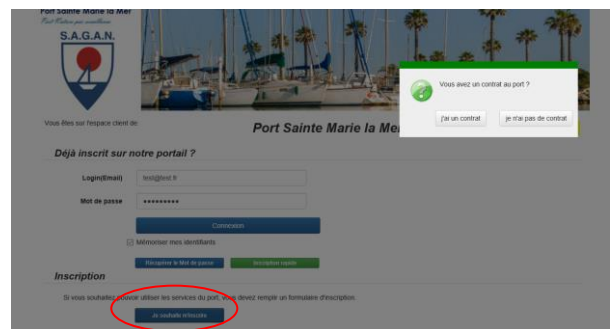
Port Sainte Marie la Mer

Port Nature par excellence

S.A.G.A.N.

Vous êtes sur l'espace client de

Port Sainte Marie la Mer

Vous avez un contrat au port ?

j'ai un contrat

je n'ai pas de contrat

Déjà inscrit sur notre portail ?

Login(Email)

test@test.fr

Mot de passe

••••••••••

Connexion

Mémoriser mes identifiants

Récupérer le Mot de passe

Inscription rapide

Inscription

Si vous souhaitez pouvoir utiliser les services du port, vous devez remplir un formulaire d'inscription.

Je souhaite m'inscrire